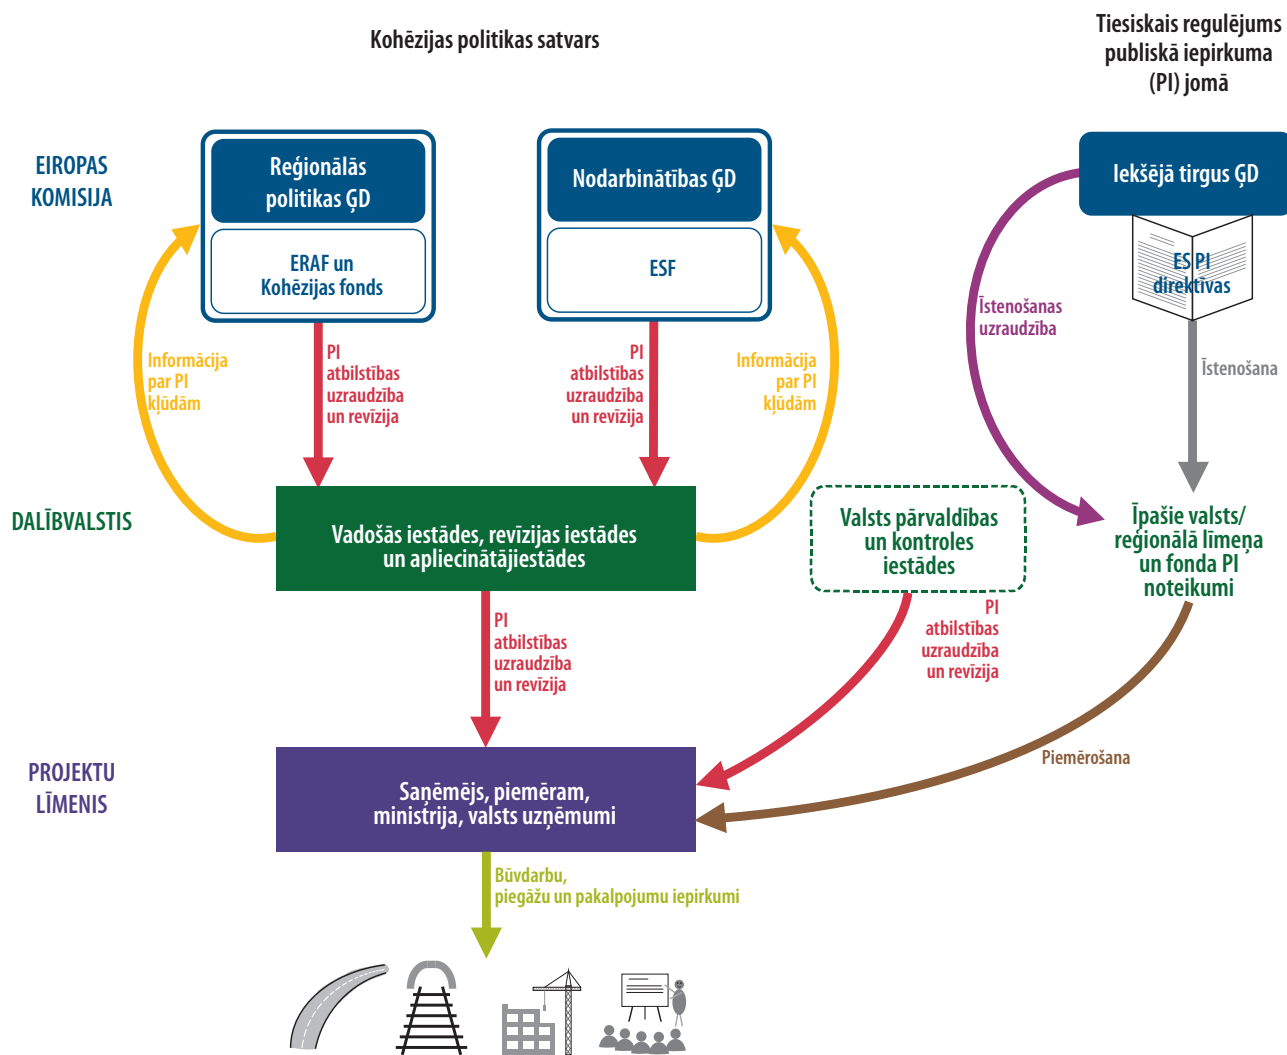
Kohēzijas politikas satvars

Tiesiskais regulējums publiskā iepirkuma (PI) jomā

EIROPAS KOMISIJA

Reģionālās politikas ĢD

ERAF un Kohēzijas fonds

Nodarbinātības ĢD

ESF

Iekšējā tirgus ĢD

ES PI direktīvas

Informācija par PI kļūdām

PI atbilstības uzraudzība un revīzija

PI atbilstības uzraudzība un revīzija

Informācija par PI kļūdām

Īstenošanas uzraudzība

Īstenošana

DALĪBVALSTIS

Vadošās iestādes, revīzijas iestādes un apliecinātājiestādes

Valsts pārvaldības un kontroles iestādes

Īpašie valsts/ reģionālā līmeņa un fonda PI noteikumi

PI atbilstības uzraudzība un revīzija

PI atbilstības uzraudzība un revīzija

Piemērošana

PROJEKTU LĪMENIS

Saņēmējs, piemēram, ministrija, valsts uzņēmumi

Būvdarbu, piegāžu un pakalpojumu iepirkumi